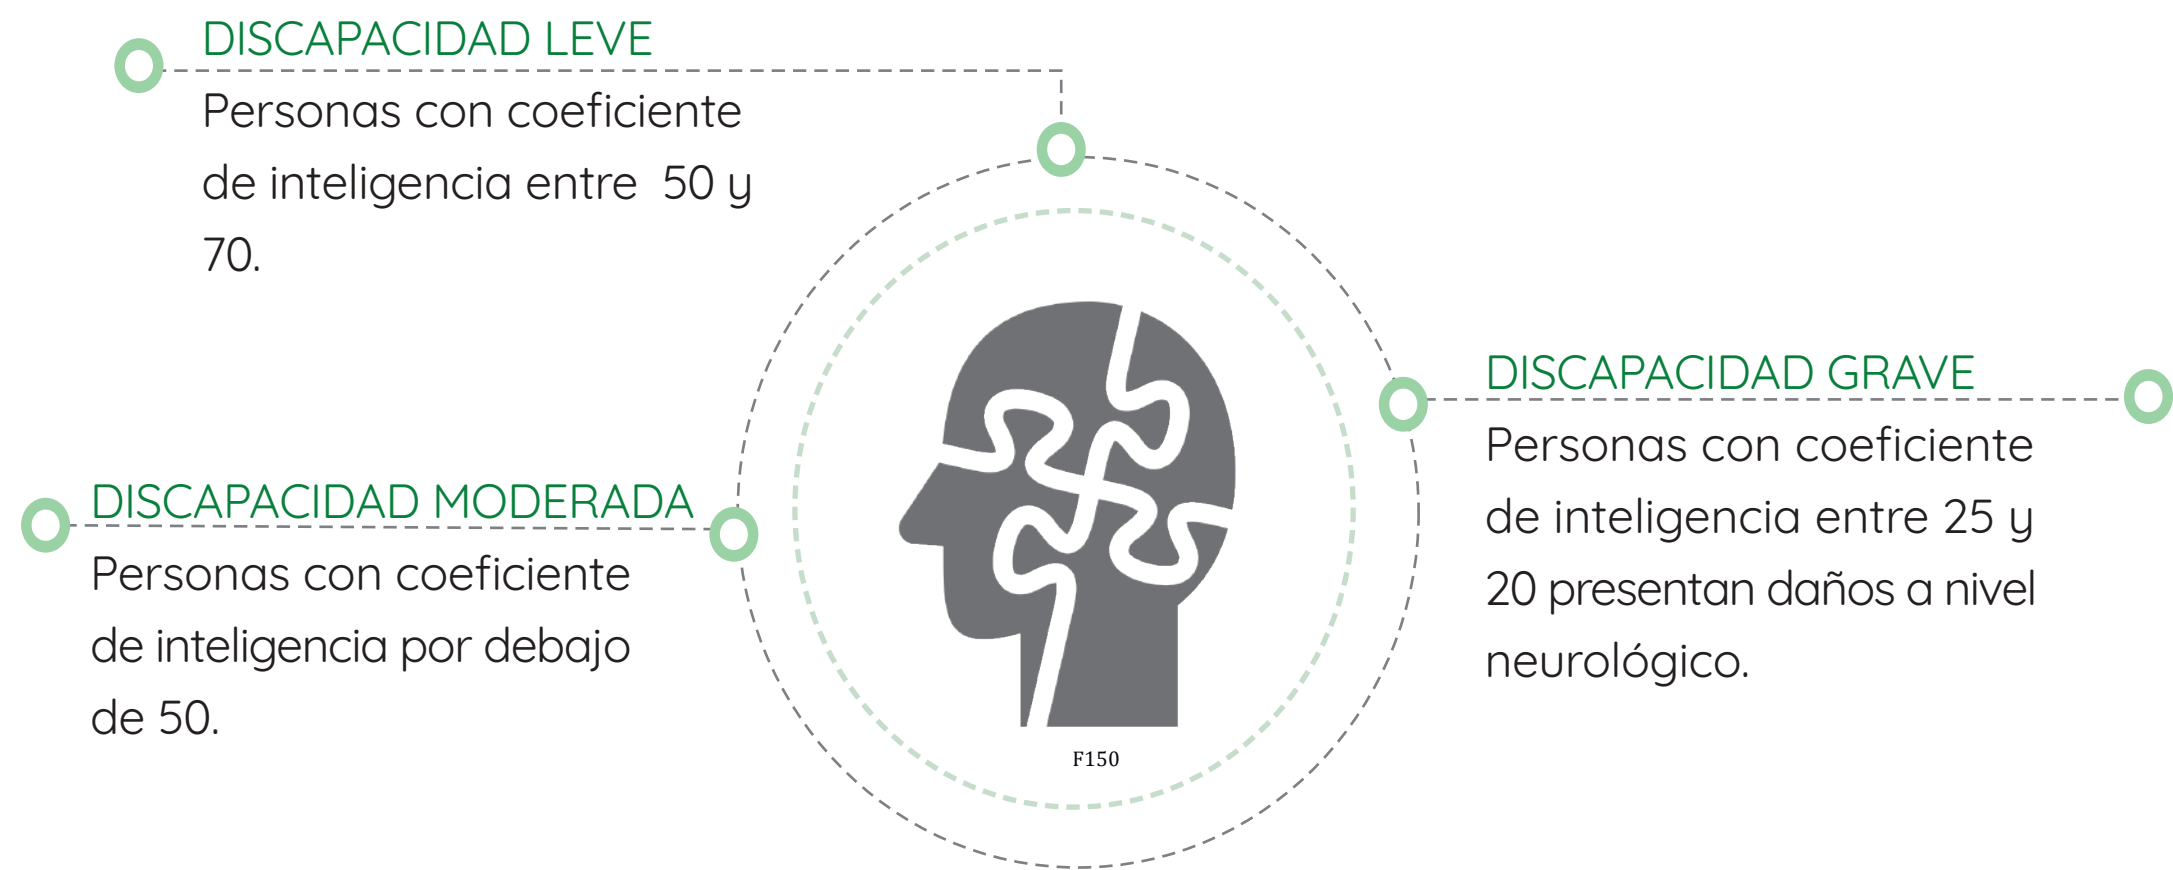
DISCAPACIDAD LEVE
Personas con coeficiente de inteligencia entre 50 y 70.

DISCAPACIDAD GRAVE
Personas con coeficiente de inteligencia entre 25 y 20 presentan daños a nivel neurológico.

DISCAPACIDAD MODERADA
Personas con coeficiente de inteligencia por debajo de 50.

F150